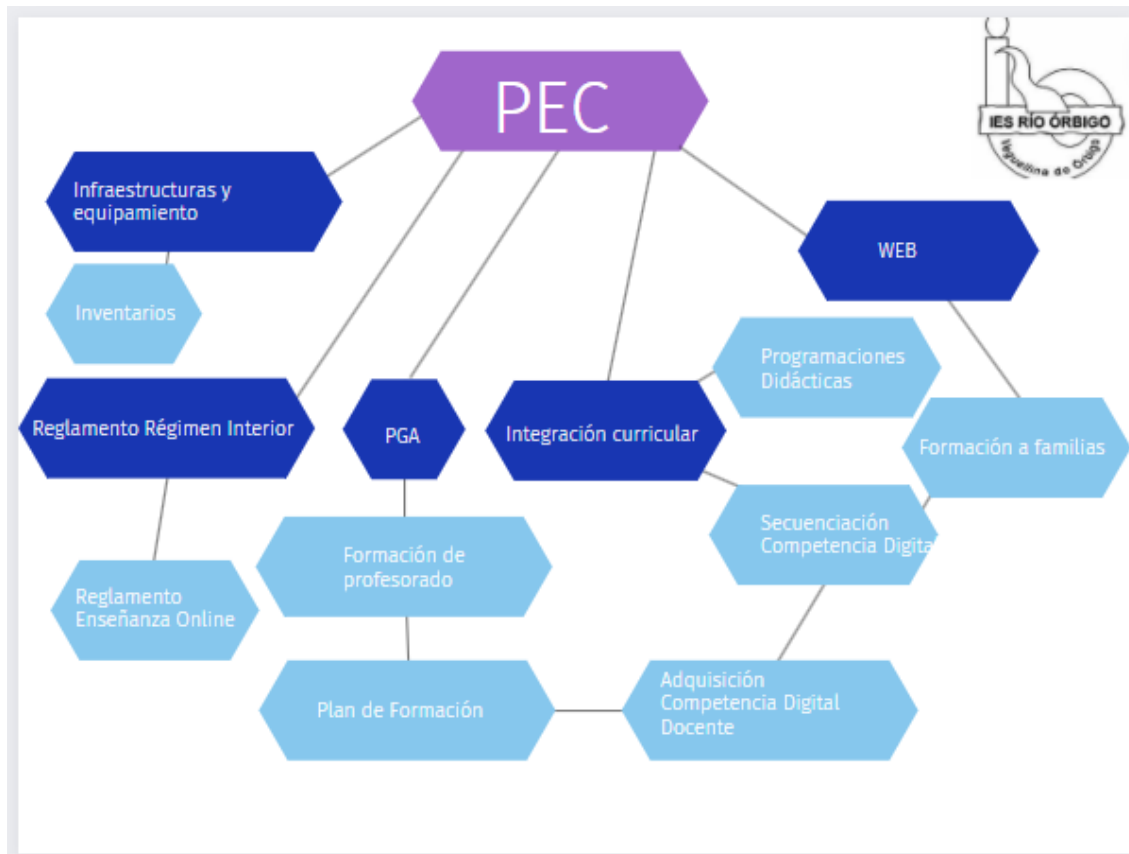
PEC

IES RÍO ÓRBIGO
Veguellina de Órbigo

Infraestructuras y equipamiento

Inventarios

WEB

Programaciones Didácticas

Reglamento Régimen Interior

PGA

Integración curricular

Formación a familias

Secuenciación Competencia Digita

Formación de profesorado

Reglamento Enseñanza Online

Plan de Formación

Adquisición Competencia Digital Docente